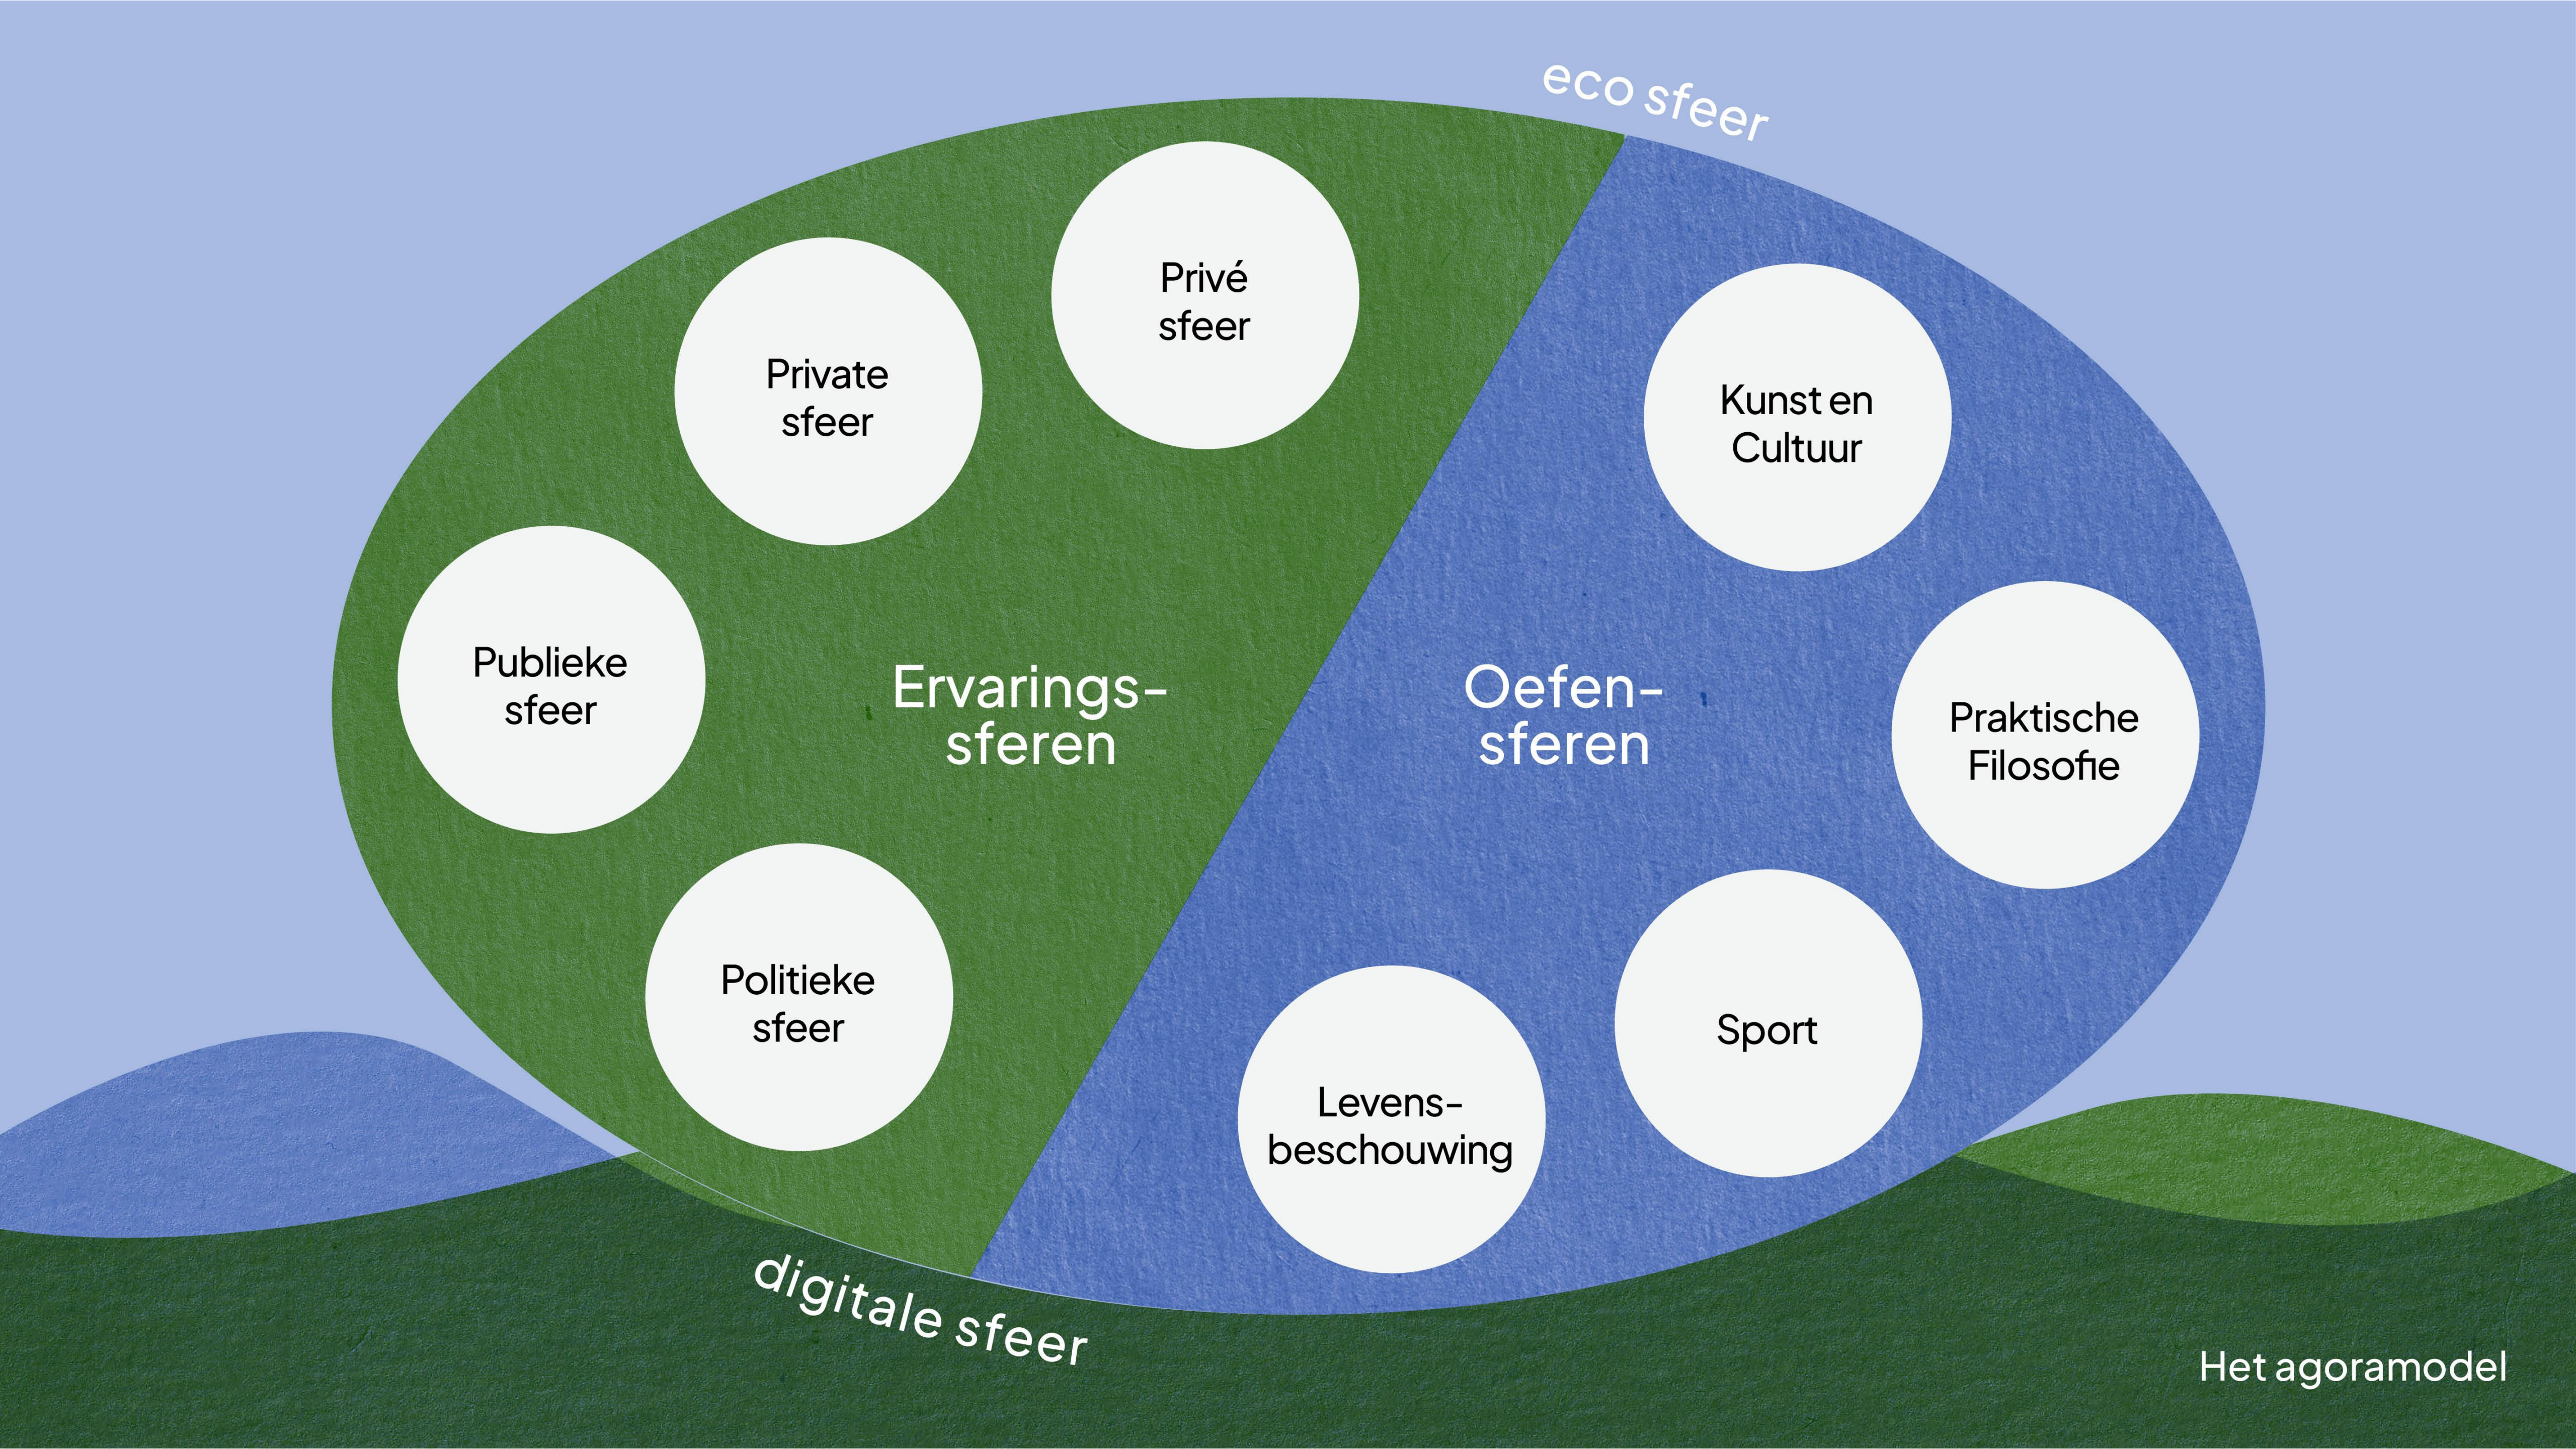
eco sfeer

Privé sfeer

Private sfeer

Publieke sfeer

Politieke sfeer

Ervarings-sferen

Oefen-sferen

Kunst en Cultuur

Praktische Filosofie

Sport

Levens-beschouwing

digitale sfeer

Het agoramodel